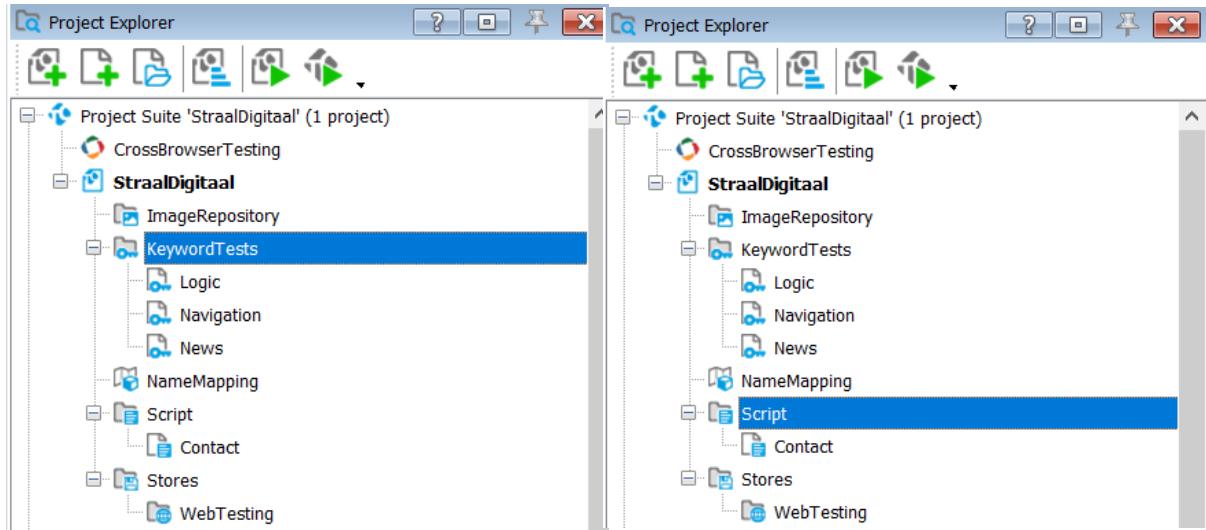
Project Explorer

Project Suite 'StraalDigitaal' (1 project)
CrossBrowserTesting
StraalDigitaal
ImageRepository
KeywordTests
Logic
Navigation
News
NameMapping
Script
Contact
Stores
WebTesting

Project Explorer

Project Suite 'StraalDigitaal' (1 project)
CrossBrowserTesting
StraalDigitaal
ImageRepository
KeywordTests
Logic
Navigation
News
NameMapping
Script
Contact
Stores
WebTesting